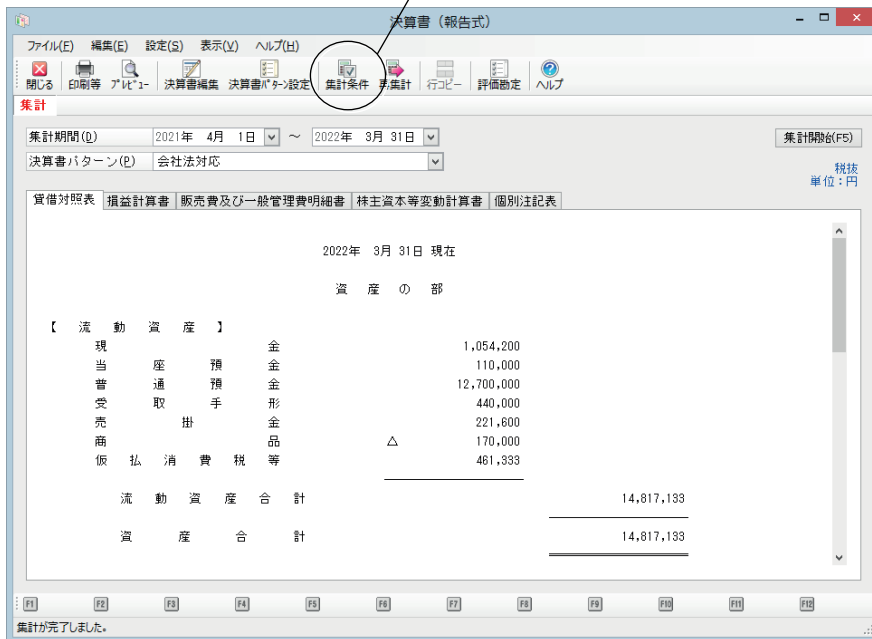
決算書（報告式）

ファイル(F) 編集(E) 設定(S) 表示(V) ヘルプ(H)

閉じる 印刷等 ﾌﾟﾚﾋﾞｭｰ 決算書編集 決算書ﾊﾟﾀｰﾝ設定 集計条件 再集計 行コピー 評価勘定 ヘルプ

集計

集計期間(D) 2021年 4月 1日 ～ 2022年 3月 31日

集計開始(F5)

決算書パターン(P) 会社法対応

税抜
単位：円

貸借対照表 | 損益計算書 | 販売費及び一般管理費明細書 | 株主資本等変動計算書 | 個別注記表

2022年 3月 31日 現在

資 産 の 部

【 流 動 資 産 】

| | | |
|---|---|---|
| 現 金 | 1,054,200 | |
| 当 座 預 金 | 110,000 | |
| 普 通 預 金 | 12,700,000 | |
| 受 取 手 形 | 440,000 | |
| 売 掛 金 | 221,600 | |
| 商 品 | △ 170,000 | |
| 仮 払 消 費 税 等 | 461,333 | |
| 流 動 資 産 合 計 | | 14,817,133 |
| 資 産 合 計 | | 14,817,133 |

F1 F2 F3 F4 F5 F6 F7 F8 F9 F10 F11 F12

集計が完了しました。